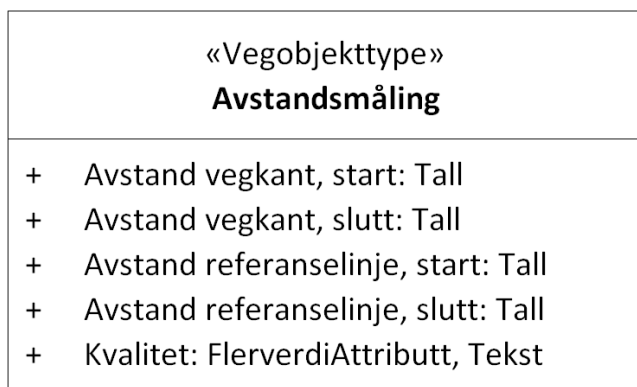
«Vegobjekttype»
**Avstandsmåling**

+ Avstand vegkant, start: Tall
+ Avstand vegkant, slutt: Tall
+ Avstand referanselinje, start: Tall
+ Avstand referanselinje, slutt: Tall
+ Kvalitet: FlerverdiAttributt, Tekst